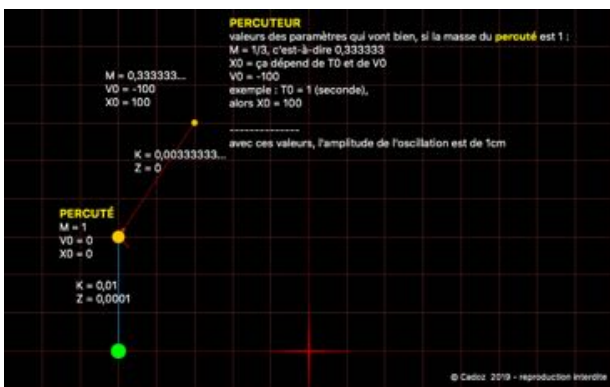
PERCUTEUR
valeurs des paramètres qui vont bien, si la masse du percuté est 1 :
M = 1/3, c'est-à-dire 0,333333
X0 = ça dépend de T0 et de V0
V0 = -100
exemple : T0 = 1 (seconde),
alors X0 = 100

---------------
avec ces valeurs, l'amplitude de l'oscillation est de 1cm

M = 0,333333...
V0 = -100
X0 = 100

K = 0,00333333...
Z = 0

PERCUTÉ
M = 1
V0 = 0
X0 = 0

K = 0,01
Z = 0,0001

© Cadoz 2019 - reproduction interdite